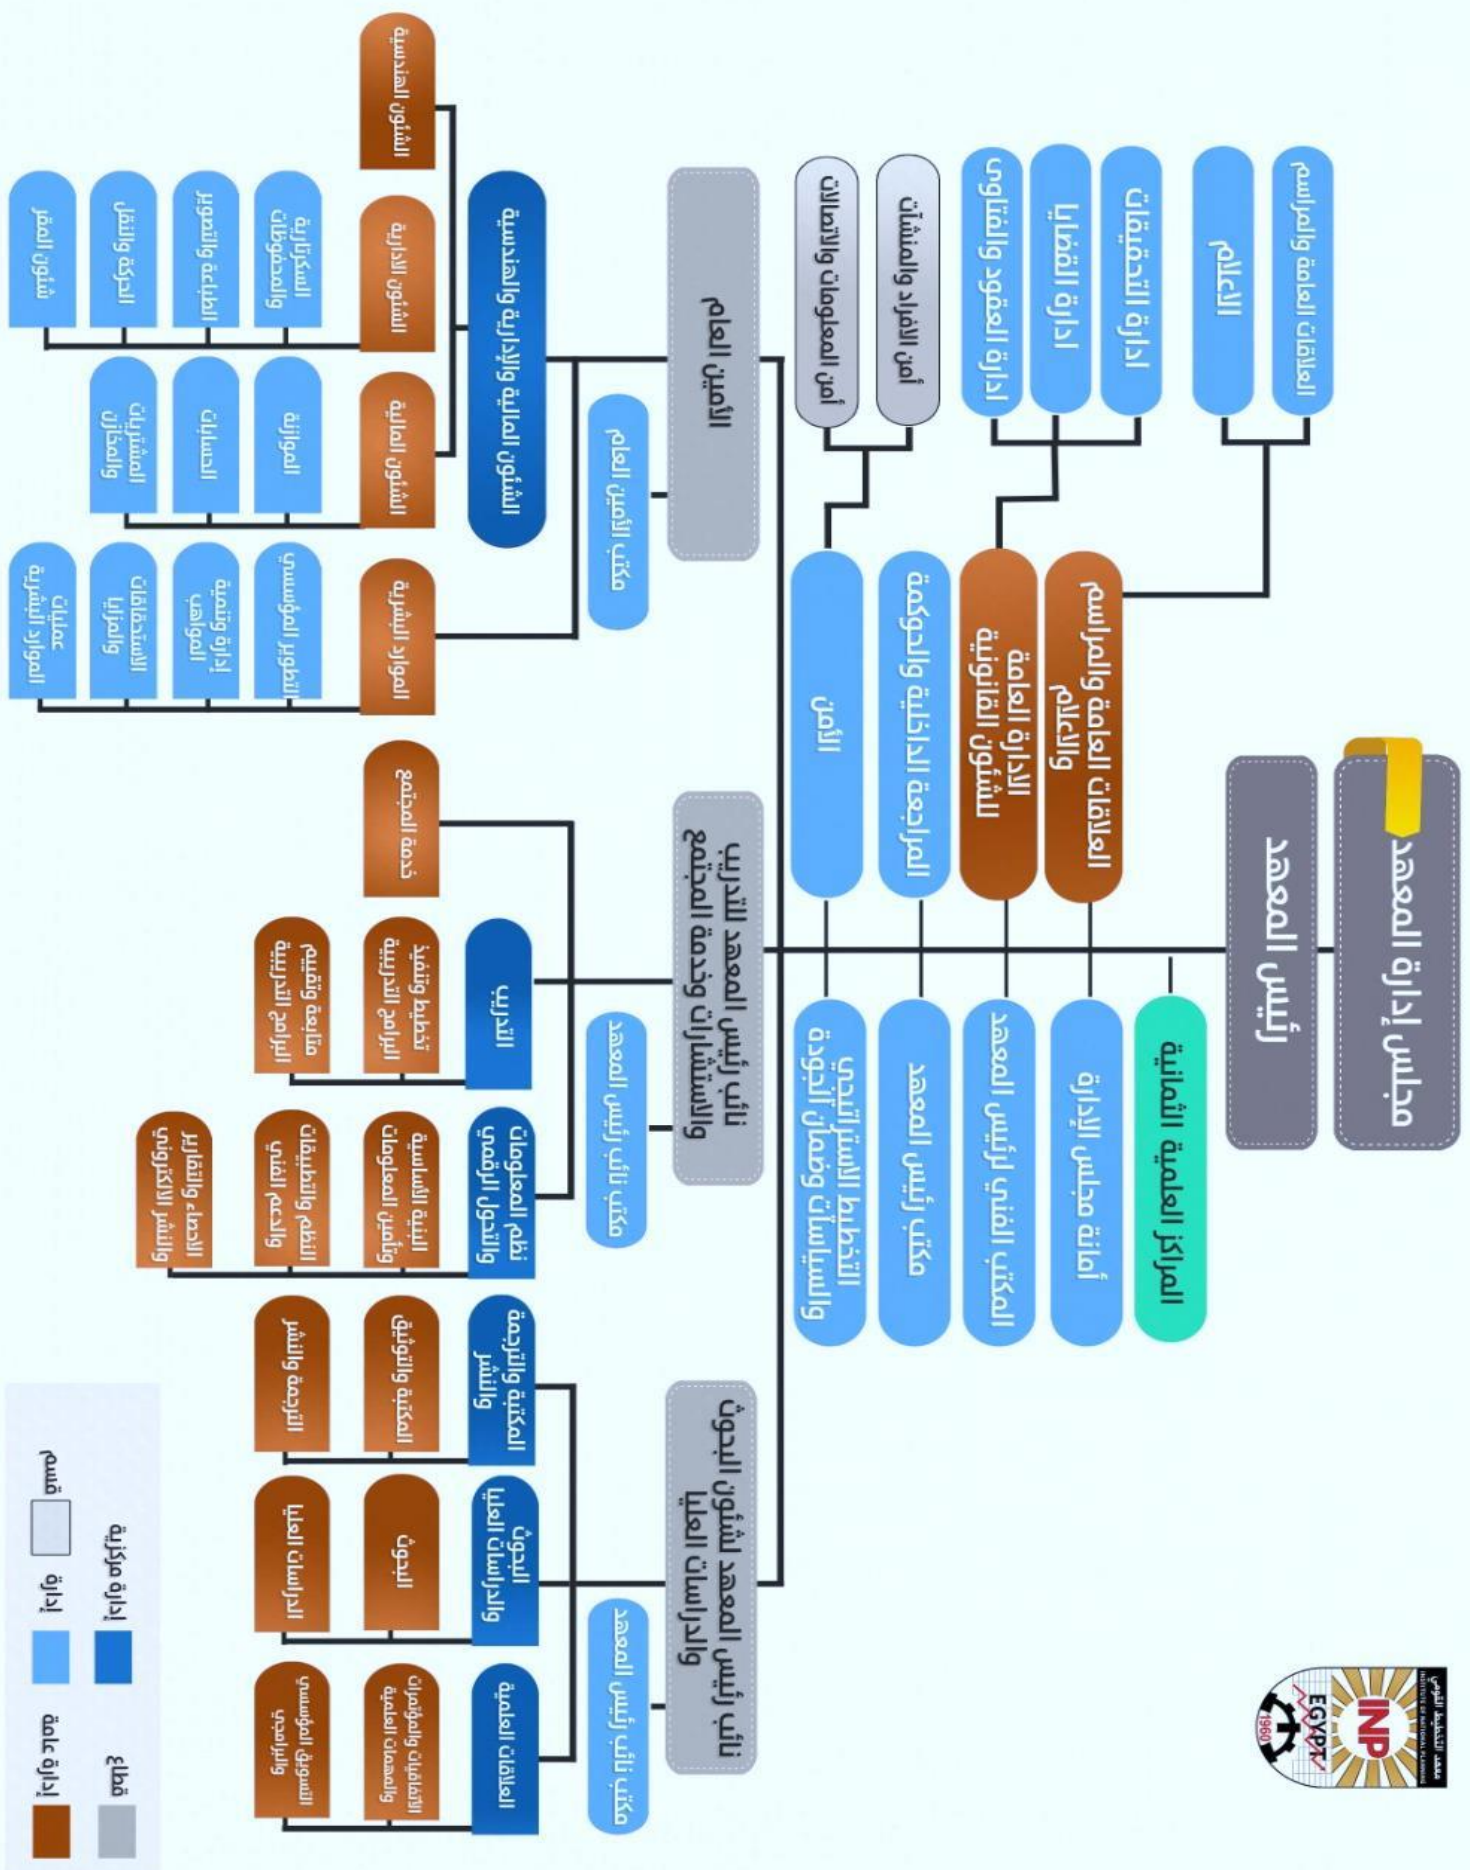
مجلس إدارة المعهد

رئيس المعهد

المراكز العلمية الثمانية

أمانة مجلس الإدارة

المكتب الفني لرئيس المعهد

مكتب رئيس المعهد

التخطيط الاستراتيجي والسياسات وضمان الجودة

العلاقات العامة والمراسم والإعلام

الإدارة العامة للشئون القانونية

المراجعة الداخلية والحوكمة

الأمن

العلاقات العامة والمراسم

الإعلام

إدارة التحقيقات

إدارة القضايا

إدارة العقود والفتاوى

أمن الأفراد والمنشآت

أمن المعلومات والاتصالات

الأمين العام

مكتب الأمين العام

الشئون المالية والإدارية والهندسية

الموارد البشرية

التطوير المؤسسي

إدارة وتنمية المواهب

الاستحقاقات والمزايا

عمليات الموارد البشرية

الشئون المالية

الموازنة

الحسابات

المشتريات والمخازن

الشئون الإدارية

السكرتارية والمحفوظات

الخدمات المعاونة

الحركة والنقل

شئون المقر

الشئون الهندسية

نائب رئيس المعهد للتدريب والاستشارات وخدمة المجتمع

مكتب نائب رئيس المعهد

التدريب

تخطيط وتنفيذ البرامج التدريبية

متابعة وتقييم البرامج التدريبية

نظم المعلومات والتحول الرقمي

البنية الأساسية وأمن المعلومات

النظم والتطبيقات والدعم الفني

الإحصاء والتقارير والنشر الإلكتروني

خدمة المجتمع

نائب رئيس المعهد لشئون البحوث والدراسات العليا

مكتب نائب رئيس المعهد

العلاقات العلمية

الاتفاقيات والمؤتمرات والمهمات العلمية

التسويق المؤسسي والترويج

البحوث والدراسات العليا

البحوث

الدراسات العليا

المكتبة والترجمة والنشر

المكتبة والتوثيق

الترجمة والنشر

إدارة عامة

إدارة

قسم

قطاع

إدارة مركزية

معهد التخطيط القومي
INSTITUTE OF NATIONAL PLANNING
INP
EGYPT
1960